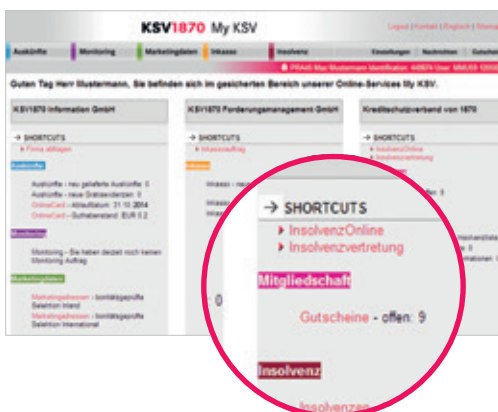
KSV1870 My KSV

Logout | Kontakt | Englisch | Sitemap

Auskünfte | Monitoring | Marketingdaten | Inkasso | Insolvenz | Einstellungen | Nachrichten | Gutscheine

PRAxis Max Mustermann Identifikation: 449974 User: MMU59 12550

Guten Tag Herr Mustermann, Sie befinden sich im gesicherten Bereich unserer Online-Services für KSV.

KSV1870 Information GmbH

→ SHORTCUTS
▸ Firma abfragen

Auskünfte

Auskünfte - neu gelieferte Auskünfte: 0
Auskünfte - neue Gratisevidenzen: 0
OnlineCard - Ablaufdatum: 31.10.2014
OnlineCard - Guthabenstand: EUR 0,2

Monitoring

Monitoring - Sie haben derzeit noch keinen Monitoring Auftrag

Marketingdaten

Marketingadressen - bonitätsgeprüfte Selektion Inland
Marketingadressen - bonitätsgeprüfte Selektion International

KSV1870 Forderungsmanagement GmbH

→ SHORTCUTS
▸ Inkassoauftrag

Inkasso

Inkasso - neu

Kreditschutzverband von 1870

→ SHORTCUTS
▸ InsolvenzOnline
▸ Insolvenzvertretung

→ SHORTCUTS
▸ InsolvenzOnline
▸ Insolvenzvertretung

Mitgliedschaft

Gutscheine - offen: 9

0

Insolvenz

Insolvenzen